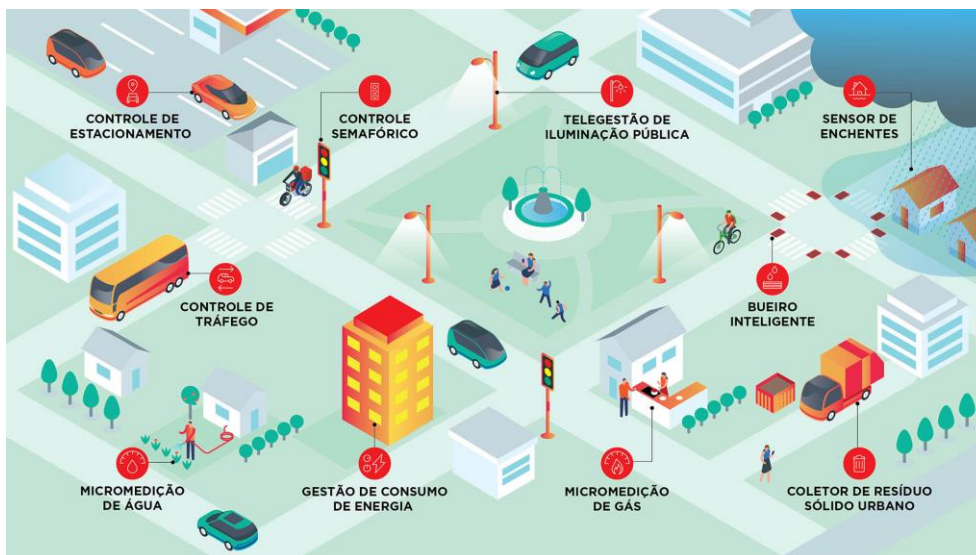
CONTROLE DE ESTACIONAMENTO

CONTROLE SEMAFÓRICO

TELEGESTÃO DE ILUMINAÇÃO PÚBLICA

SENSOR DE ENCHENTES

CONTROLE DE TRÁFEGO

BUEIRO INTELIGENTE

MICROMEDIÇÃO DE ÁGUA

GESTÃO DE CONSUMO DE ENERGIA

MICROMEDIÇÃO DE GÁS

COLETOR DE RESÍDUO SÓLIDO URBANO